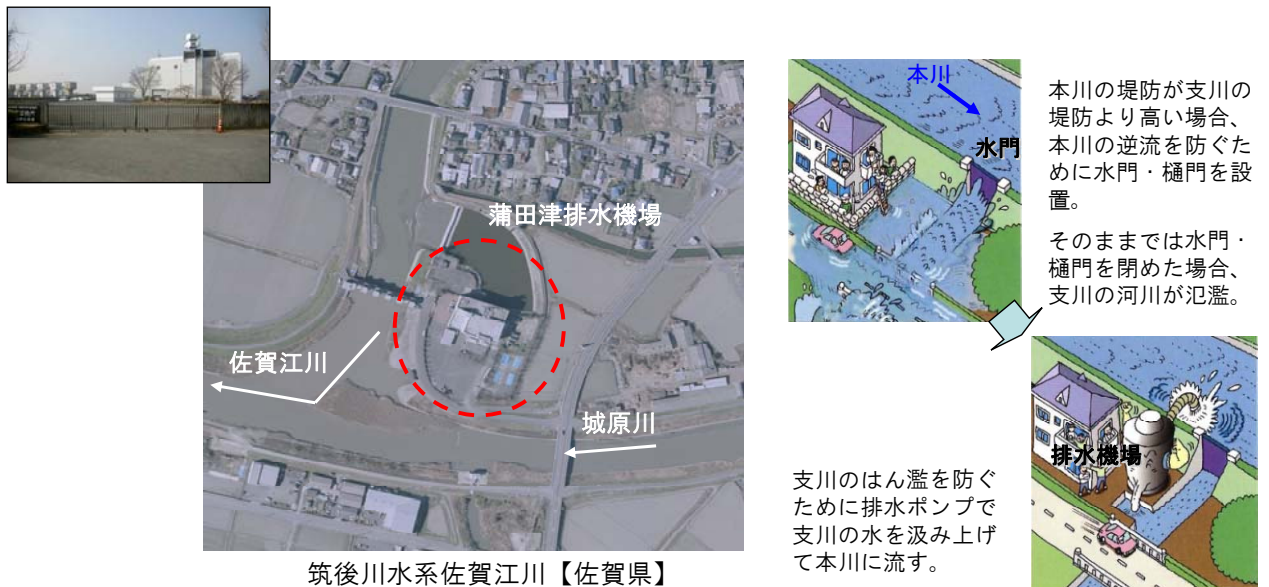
蒲田津排水機場

佐賀江川

城原川

筑後川水系佐賀江川【佐賀県】

本川

水門

本川の堤防が支川の堤防より高い場合、本川の逆流を防ぐために水門・樋門を設置。

そのままでは水門・樋門を閉めた場合、支川の河川が氾濫。

排水機場

支川のはん濫を防ぐために排水ポンプで支川の水を汲み上げて本川に流す。